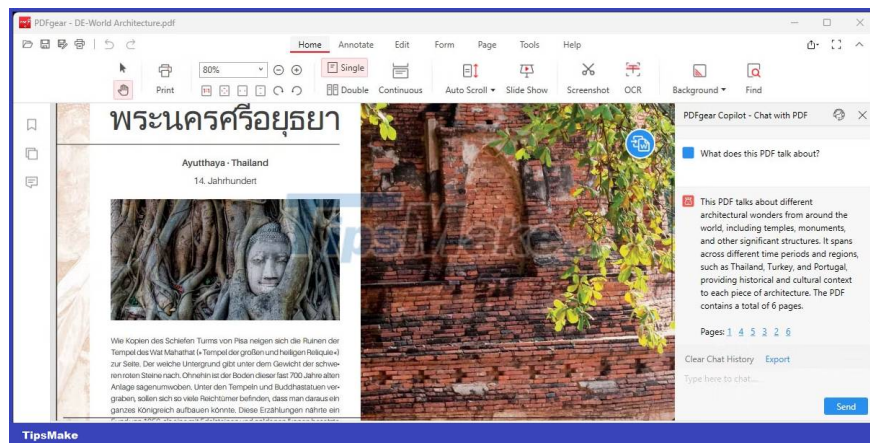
PDFgear - DE-World Architecture.pdf

Home Annotate Edit Form Page Tools Help

Print 80% Single Double Continuous Auto Scroll Slide Show Screenshot OCR Background Find

พระนครศรีอยุธยา

Ayutthaya · Thailand

14. Jahrhundert

Wie Kopien des Schiefen Turms von Pisa neigen sich die Ruinen der Tempel des Wat Mahathat (» Tempel der großen und heiligen Reliquie «) zur Seite. Der weiche Untergrund gibt unter dem Gewicht der schweren roten Steine nach. Ohnehin ist der Boden dieser fast 700 Jahre alten Anlage sagenumwoben. Unter den Tempeln und Buddhastatuen vergraben, sollen sich so viele Reichtümer befinden, dass man daraus ein ganzes Königreich aufbauen könnte. Diese Erzählungen nährte ein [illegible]

TipsMake

PDFgear Copilot - Chat with PDF

What does this PDF talk about?

This PDF talks about different architectural wonders from around the world, including temples, monuments, and other significant structures. It spans across different time periods and regions, such as Thailand, Turkey, and Portugal, providing historical and cultural context to each piece of architecture. The PDF contains a total of 6 pages.

Pages: 1 4 5 3 2 6

Clear Chat History Export

Type here to chat...

Send

TipsMake